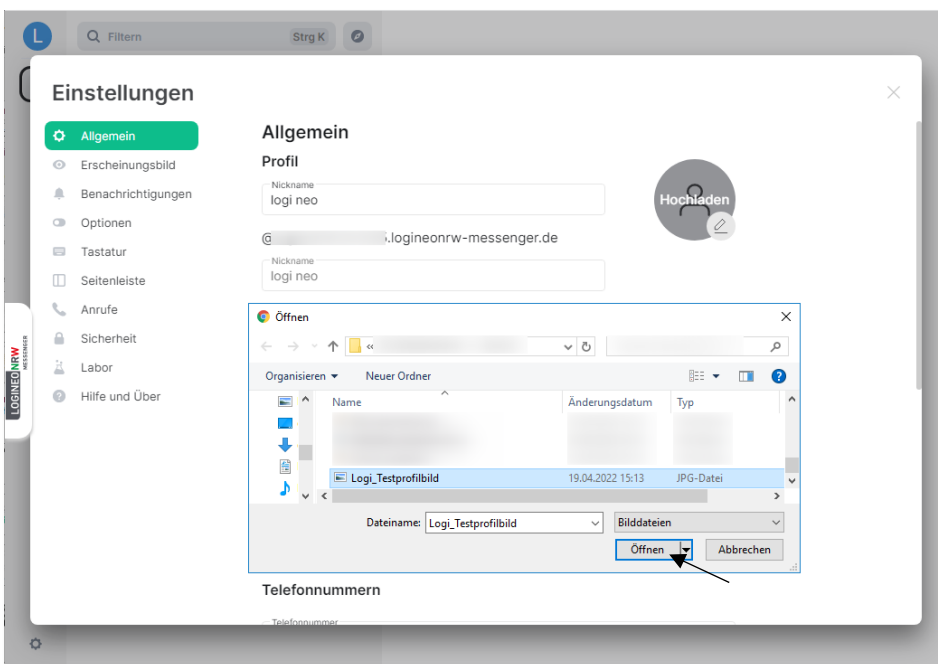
L
Filtern Strg K

Einstellungen

Allgemein
Erscheinungsbild
Benachrichtigungen
Optionen
Tastatur
Seitenleiste
Anrufe
Sicherheit
Labor
Hilfe und Über

LOGINEO NRW MESSENGER

Allgemein
Profil
Nickname
logi neo
Hochladen
@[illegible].logineonrw-messenger.de
Nickname
logi neo

Öffnen
« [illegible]
Organisieren ▾ Neuer Ordner
Name Änderungsdatum Typ
Logi_Testprofilbild 19.04.2022 15:13 JPG-Datei
Dateiname: Logi_Testprofilbild
Bilddateien
Öffnen Abbrechen

Telefonnummern
Telefonnummer